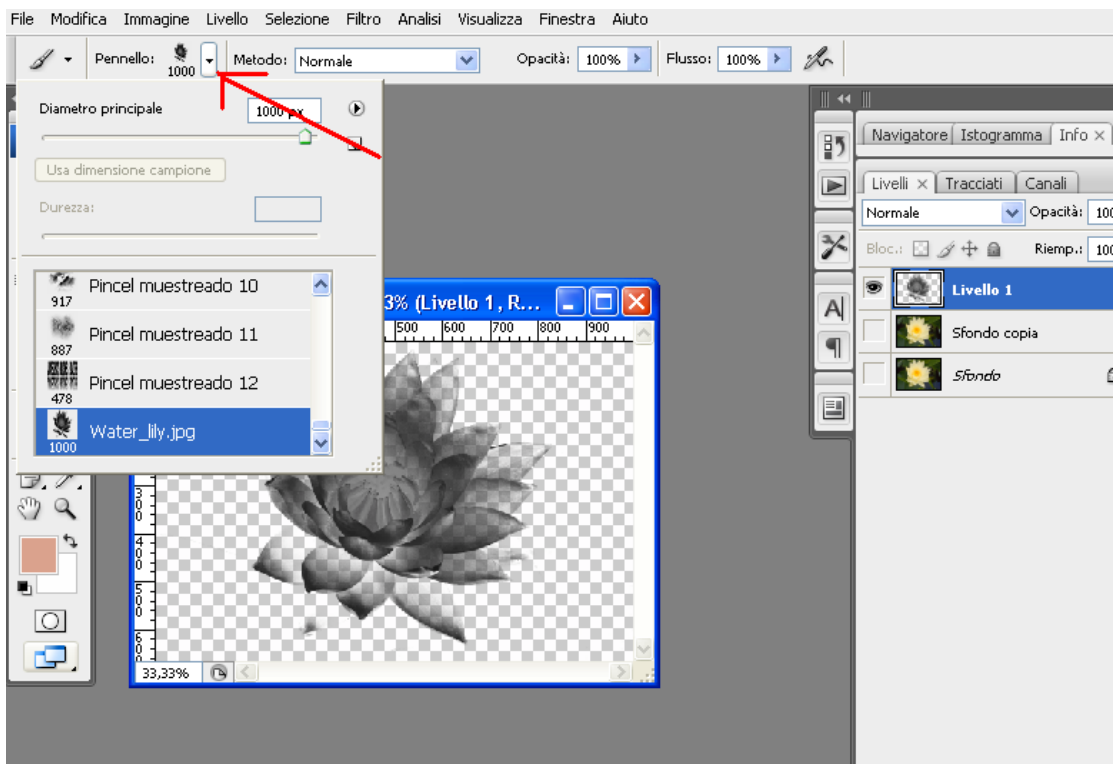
File Modifica Immagine Livello Selezione Filtro Analisi Visualizza Finestra Aiuto

Pennello: 1000 Metodo: Normale Opacità: 100% Flusso: 100%

Diametro principale 1000 px

Usa dimensione campione

Durezza:

917 Pincel muestreado 10
887 Pincel muestreado 11
478 Pincel muestreado 12
1000 Water_lily.jpg

3% (Livello 1, R...

500 600 700 800 900

33,33%

Navigatore Istogramma Info

Livelli Tracciati Canali

Normale Opacità: 100

Bloc.: Riemp.: 100

Livello 1
Sfondo copia
Sfondo